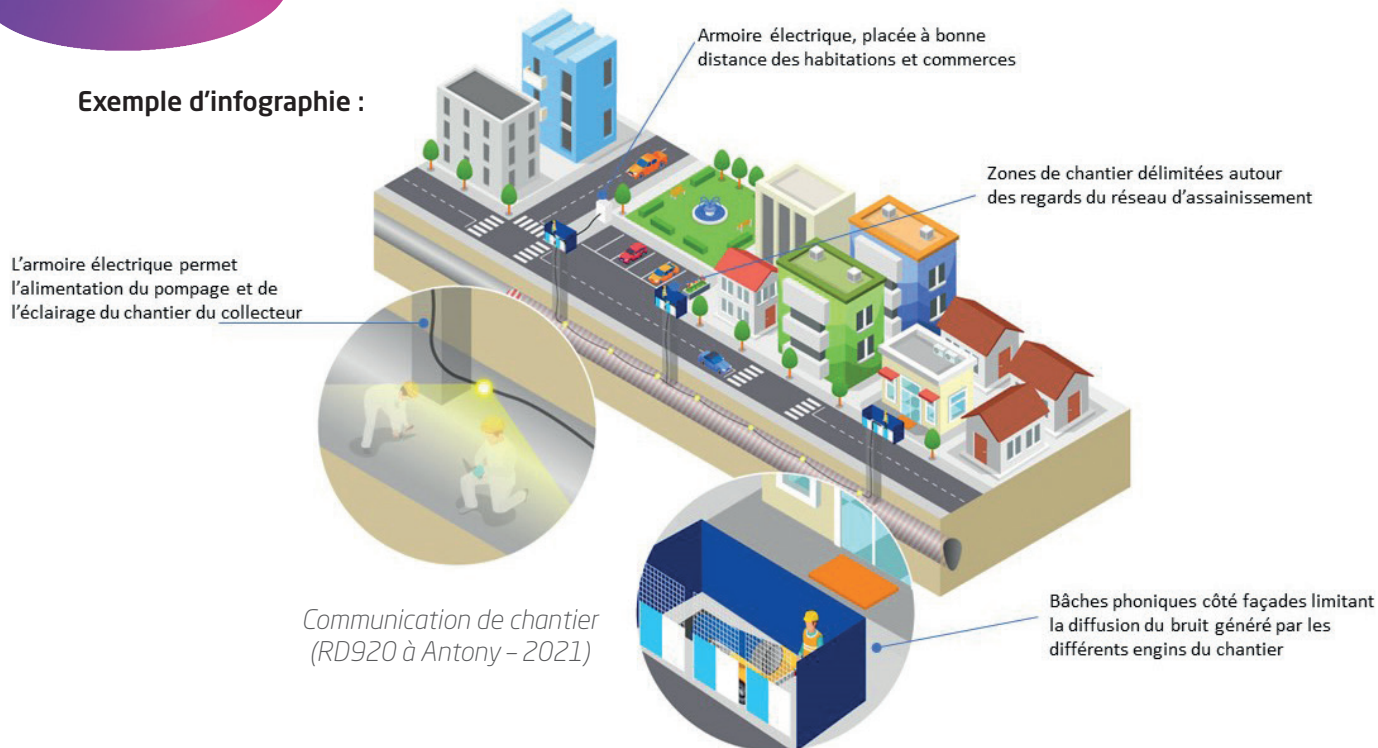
Exemple d'infographie :

Armoire électrique, placée à bonne distance des habitations et commerces

Zones de chantier délimitées autour des regards du réseau d'assainissement

L'armoire électrique permet l'alimentation du pompage et de l'éclairage du chantier du collecteur

Communication de chantier (RD920 à Antony – 2021)

Bâches phoniques côté façades limitant la diffusion du bruit généré par les différents engins du chantier